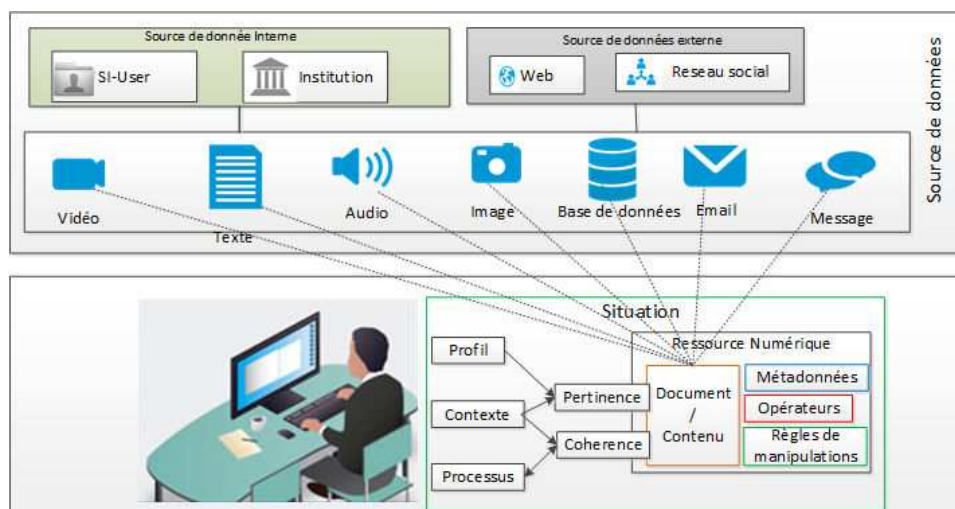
Source de donnée Interne

SI-User

Institution

Source de données externe

Web

Reseau social

Source de données

Vidéo

Texte

Audio

Image

Base de données

Email

Message

Situation

Profil

Contexte

Processus

Pertinence

Coherence

Ressource Numérique

Document / Contenu

Métadonnées

Opérateurs

Règles de manipulations